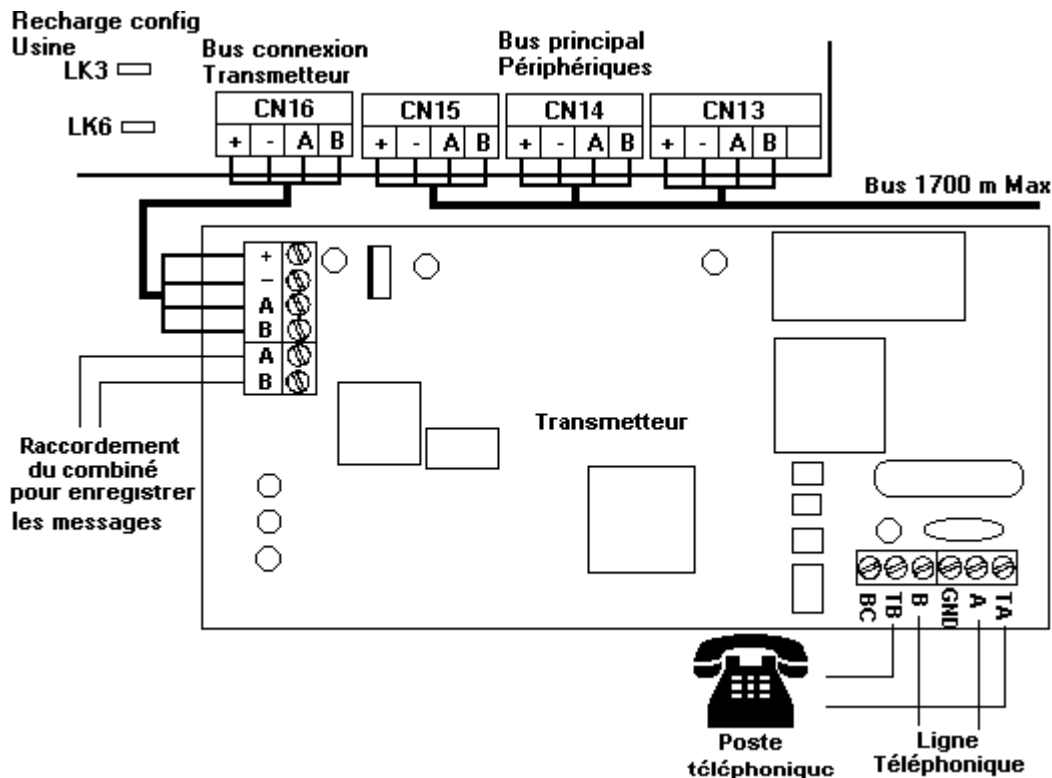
Recharge config
Usine
LK3

LK6

Bus connexion
Transmetteur

CN16
+ - A B

Bus principal
Périphériques

CN15
+ - A B

CN14
+ - A B

CN13
+ - A B

Bus 1700 m Max

+
–
A
B
A
B

Raccordement du combiné pour enregistrer les messages

Transmetteur

BC TB B GND A TA

Poste téléphonique

Ligne Téléphonique